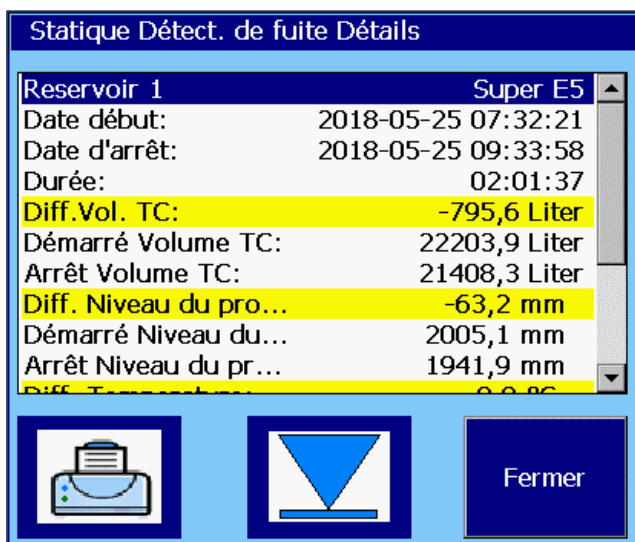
Statique Détect. de fuite Détails

| | |
|---|---|
| Reservoir 1 | Super E5 |
| Date début: | 2018-05-25 07:32:21 |
| Date d'arrêt: | 2018-05-25 09:33:58 |
| Durée: | 02:01:37 |
| Diff.Vol. TC: | -795,6 Liter |
| Démarré Volume TC: | 22203,9 Liter |
| Arrêt Volume TC: | 21408,3 Liter |
| Diff. Niveau du pro... | -63,2 mm |
| Démarré Niveau du... | 2005,1 mm |
| Arrêt Niveau du pr... | 1941,9 mm |
| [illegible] | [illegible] |

Fermer